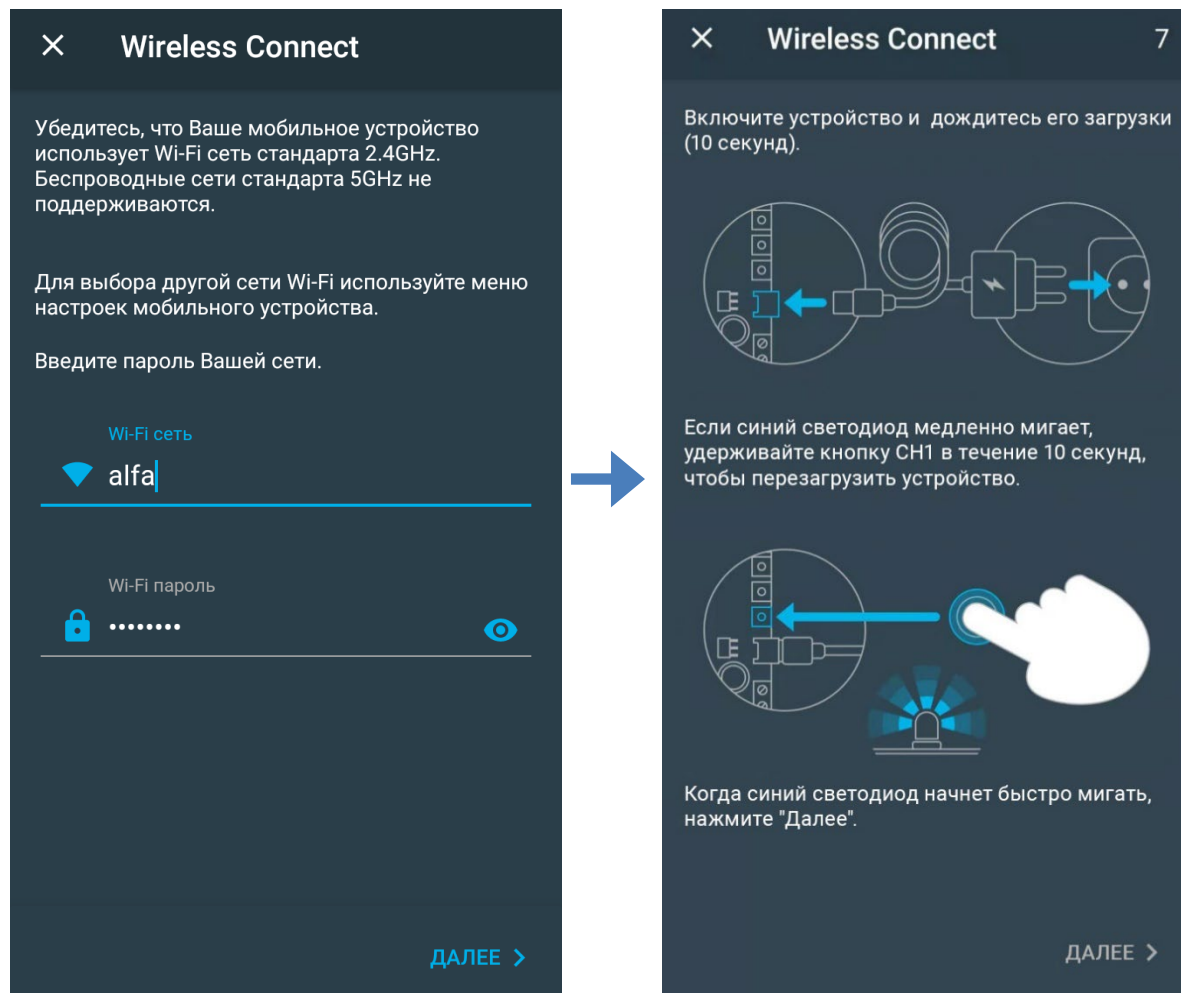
× Wireless Connect

Убедитесь, что Ваше мобильное устройство использует Wi-Fi сеть стандарта 2.4GHz. Беспроводные сети стандарта 5GHz не поддерживаются.

Для выбора другой сети Wi-Fi используйте меню настроек мобильного устройства.

Введите пароль Вашей сети.

Wi-Fi сеть
alfa

Wi-Fi пароль
•••••••••

ДАЛЕЕ >

× Wireless Connect 7

Включите устройство и дождитесь его загрузки (10 секунд).

Если синий светодиод медленно мигает, удерживайте кнопку CH1 в течение 10 секунд, чтобы перезагрузить устройство.

Когда синий светодиод начнет быстро мигать, нажмите "Далее".

ДАЛЕЕ >